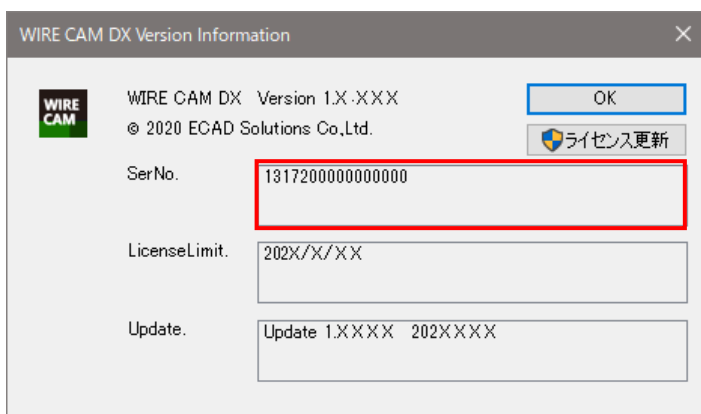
WIRE CAM DX Version Information

×

WIRE CAM

WIRE CAM DX Version 1.X.XXX

© 2020 ECAD Solutions Co.,Ltd.

OK

ライセンス更新

SerNo.

1317200000000000

LicenseLimit.

202X/X/XX

Update.

Update 1.XXXX 202XXXX